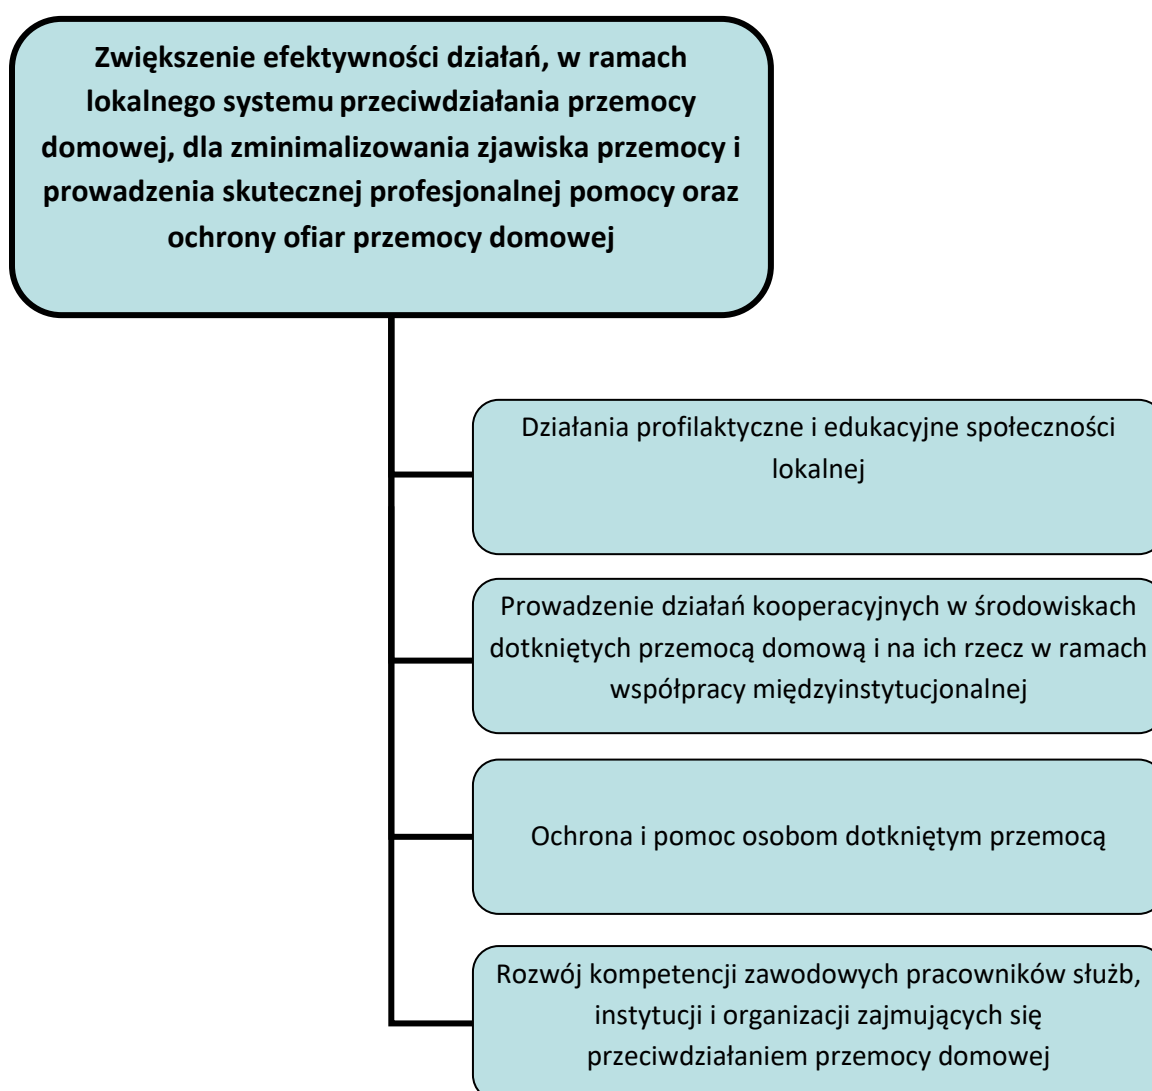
Zwiększenie efektywności działań, w ramach lokalnego systemu przeciwdziałania przemocy domowej, dla zminimalizowania zjawiska przemocy i prowadzenia skutecznej profesjonalnej pomocy oraz ochrony ofiar przemocy domowej

Działania profilaktyczne i edukacyjne społeczności lokalnej

Prowadzenie działań kooperacyjnych w środowiskach dotkniętych przemocą domową i na ich rzecz w ramach współpracy międzyinstytucjonalnej

Ochrona i pomoc osobom dotkniętym przemocą

Rozwój kompetencji zawodowych pracowników służb, instytucji i organizacji zajmujących się przeciwdziałaniem przemocy domowej